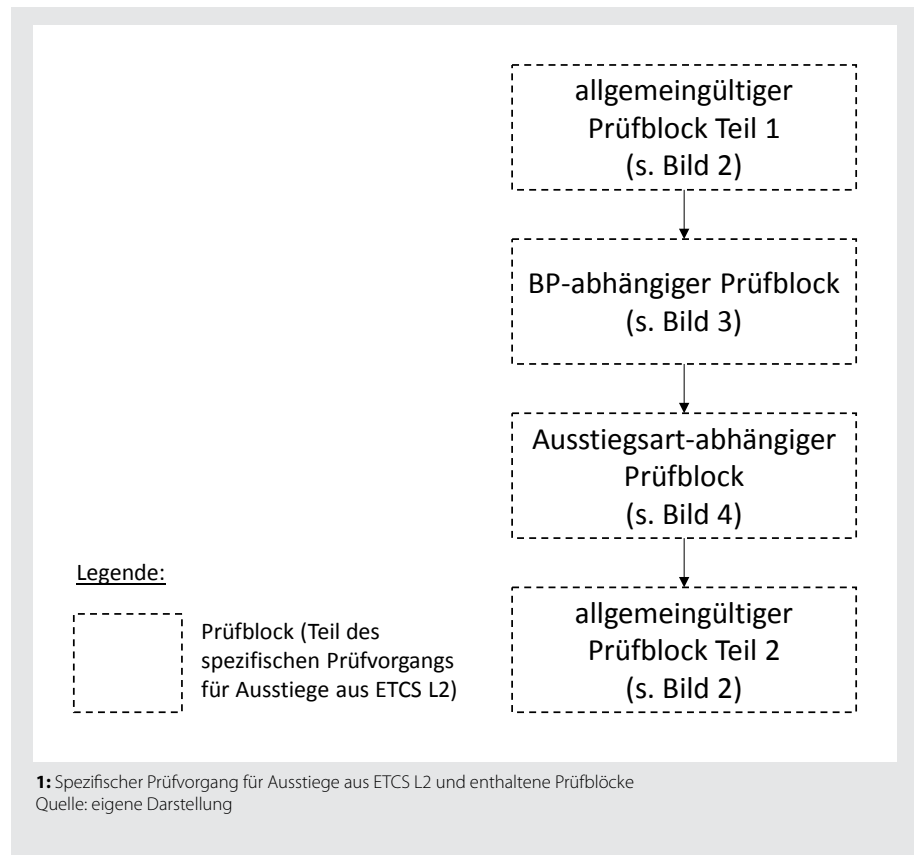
allgemeingültiger Prüfblock Teil 1 (s. Bild 2)

BP-abhängiger Prüfblock (s. Bild 3)

Ausstiegsart-abhängiger Prüfblock (s. Bild 4)

allgemeingültiger Prüfblock Teil 2 (s. Bild 2)

Legende:

Prüfblock (Teil des spezifischen Prüfvorgangs für Ausstiege aus ETCS L2)

**1:** Spezifischer Prüfvorgang für Ausstiege aus ETCS L2 und enthaltene Prüfblöcke
Quelle: eigene Darstellung